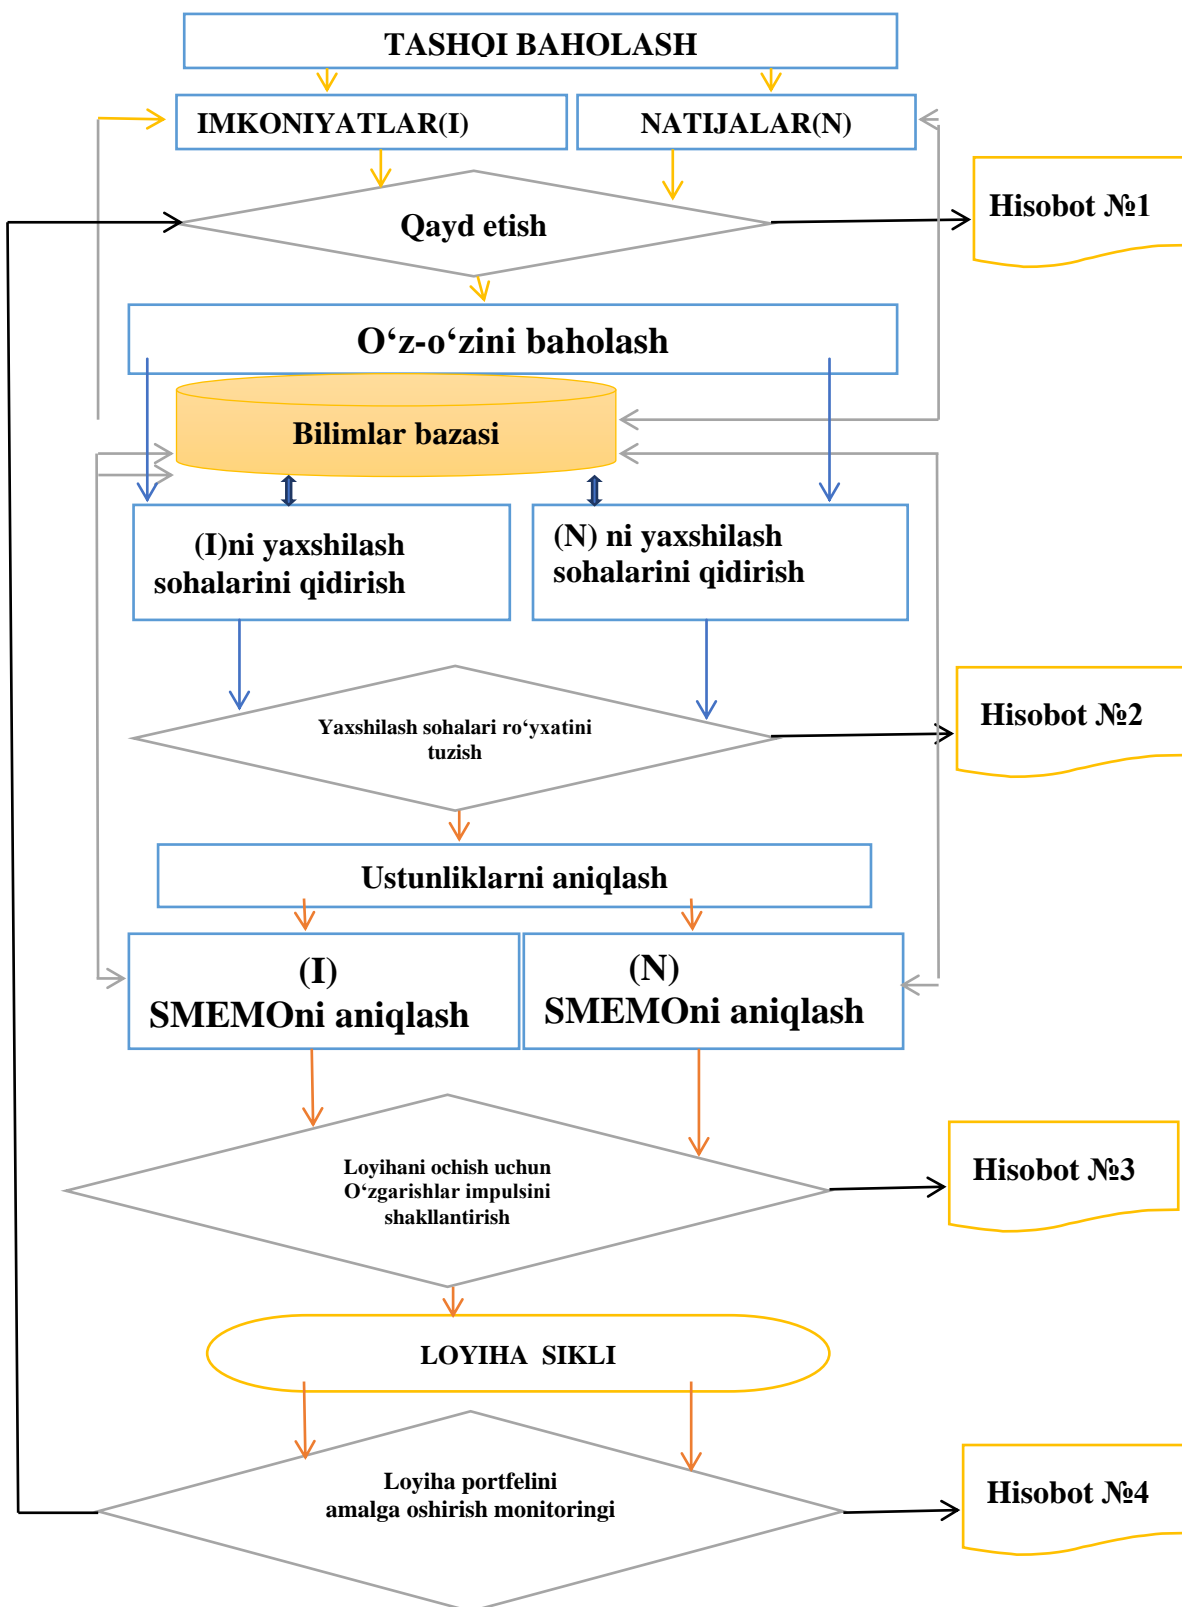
TASHQI BAHOLASH

IMKONIYATLAR(I)

NATIJALAR(N)

Qayd etish

Hisobot №1

O‘z-o‘zini baholash

Bilimlar bazasi

(I)ni yaxshilash sohalarini qidirish

(N) ni yaxshilash sohalarini qidirish

Yaxshilash sohalari ro‘yxatini tuzish

Hisobot №2

Ustunliklarni aniqlash

(I) SMEMOni aniqlash

(N) SMEMOni aniqlash

Loyihani ochish uchun O‘zgarishlar impulsini shakllantirish

Hisobot №3

LOYIHA SIKLI

Loyiha portfelini amalga oshirish monitoringi

Hisobot №4